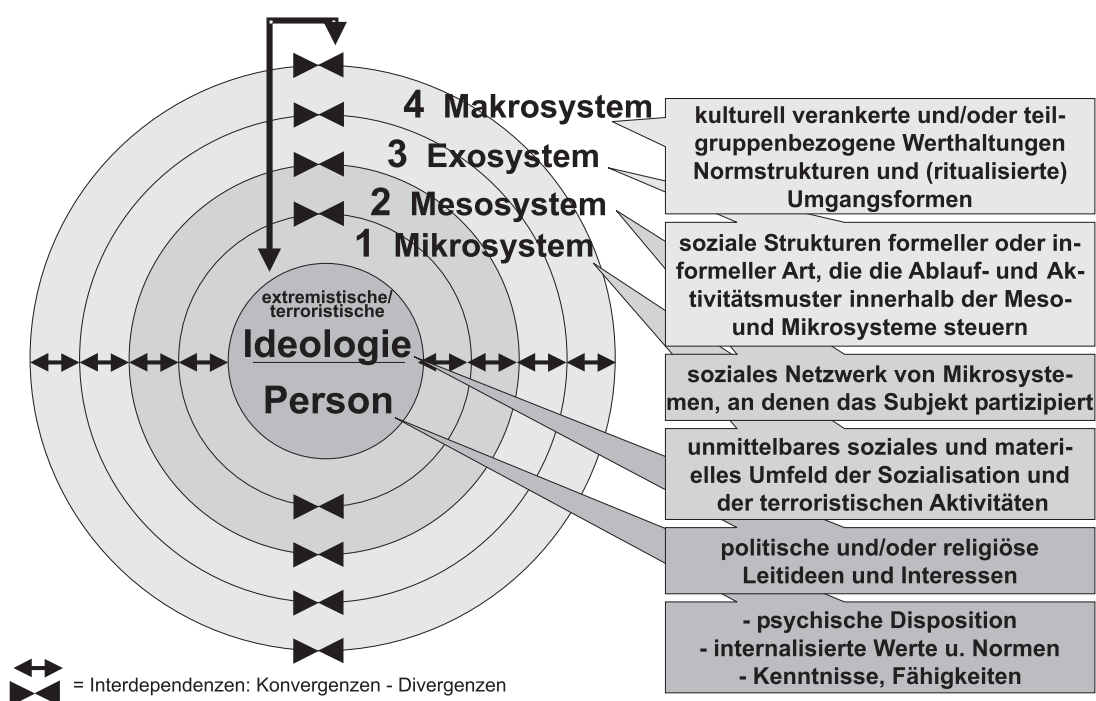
4 Makrosystem

3 Exosystem

2 Mesosystem

1 Mikrosystem

extremistische/ terroristische

Ideologie

Person

kulturell verankerte und/oder teilgruppenbezogene Werthaltungen Normstrukturen und (ritualisierte) Umgangsformen

soziale Strukturen formeller oder informeller Art, die die Ablauf- und Aktivitätsmuster innerhalb der Meso- und Mikrosysteme steuern

soziales Netzwerk von Mikrosystemen, an denen das Subjekt partizipiert

unmittelbares soziales und materielles Umfeld der Sozialisation und der terroristischen Aktivitäten

politische und/oder religiöse Leitideen und Interessen

- psychische Disposition
- internalisierte Werte u. Normen
- Kenntnisse, Fähigkeiten

= Interdependenzen: Konvergenzen - Divergenzen